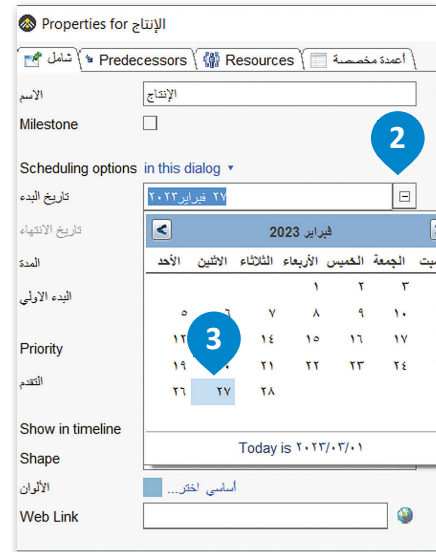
Properties for الإنتاج

شامل | Predecessors | Resources | أعمدة مخصصة

الاسم | الإنتاج

Milestone

Scheduling options in this dialog

تاريخ البدء | ٢٧ فبراير٢٠٢٣

تاريخ الانتهاء

المدة

البدء الاولي

Priority

التقدم

Show in timeline

Shape

الألوان | أساسي اختر...

Web Link

2

فبراير 2023

| الأحد | الاثنين | الثلاثاء | الأربعاء | الخميس | الجمعة | السبت |
|---|---|---|---|---|---|---|
| | | | | ١ | ٢ | ٣ |
| ٥ | ٦ | ٧ | ٨ | ٩ | ١٠ | |
| ١٢ | | ١٤ | ١٥ | ١٦ | ١٧ | |
| ١٩ | | ٢١ | ٢٢ | ٢٣ | ٢٤ | |
| ٢٦ | ٢٧ | ٢٨ | | | | |

3

Today is ٢٠٢٣/٠٣/٠١